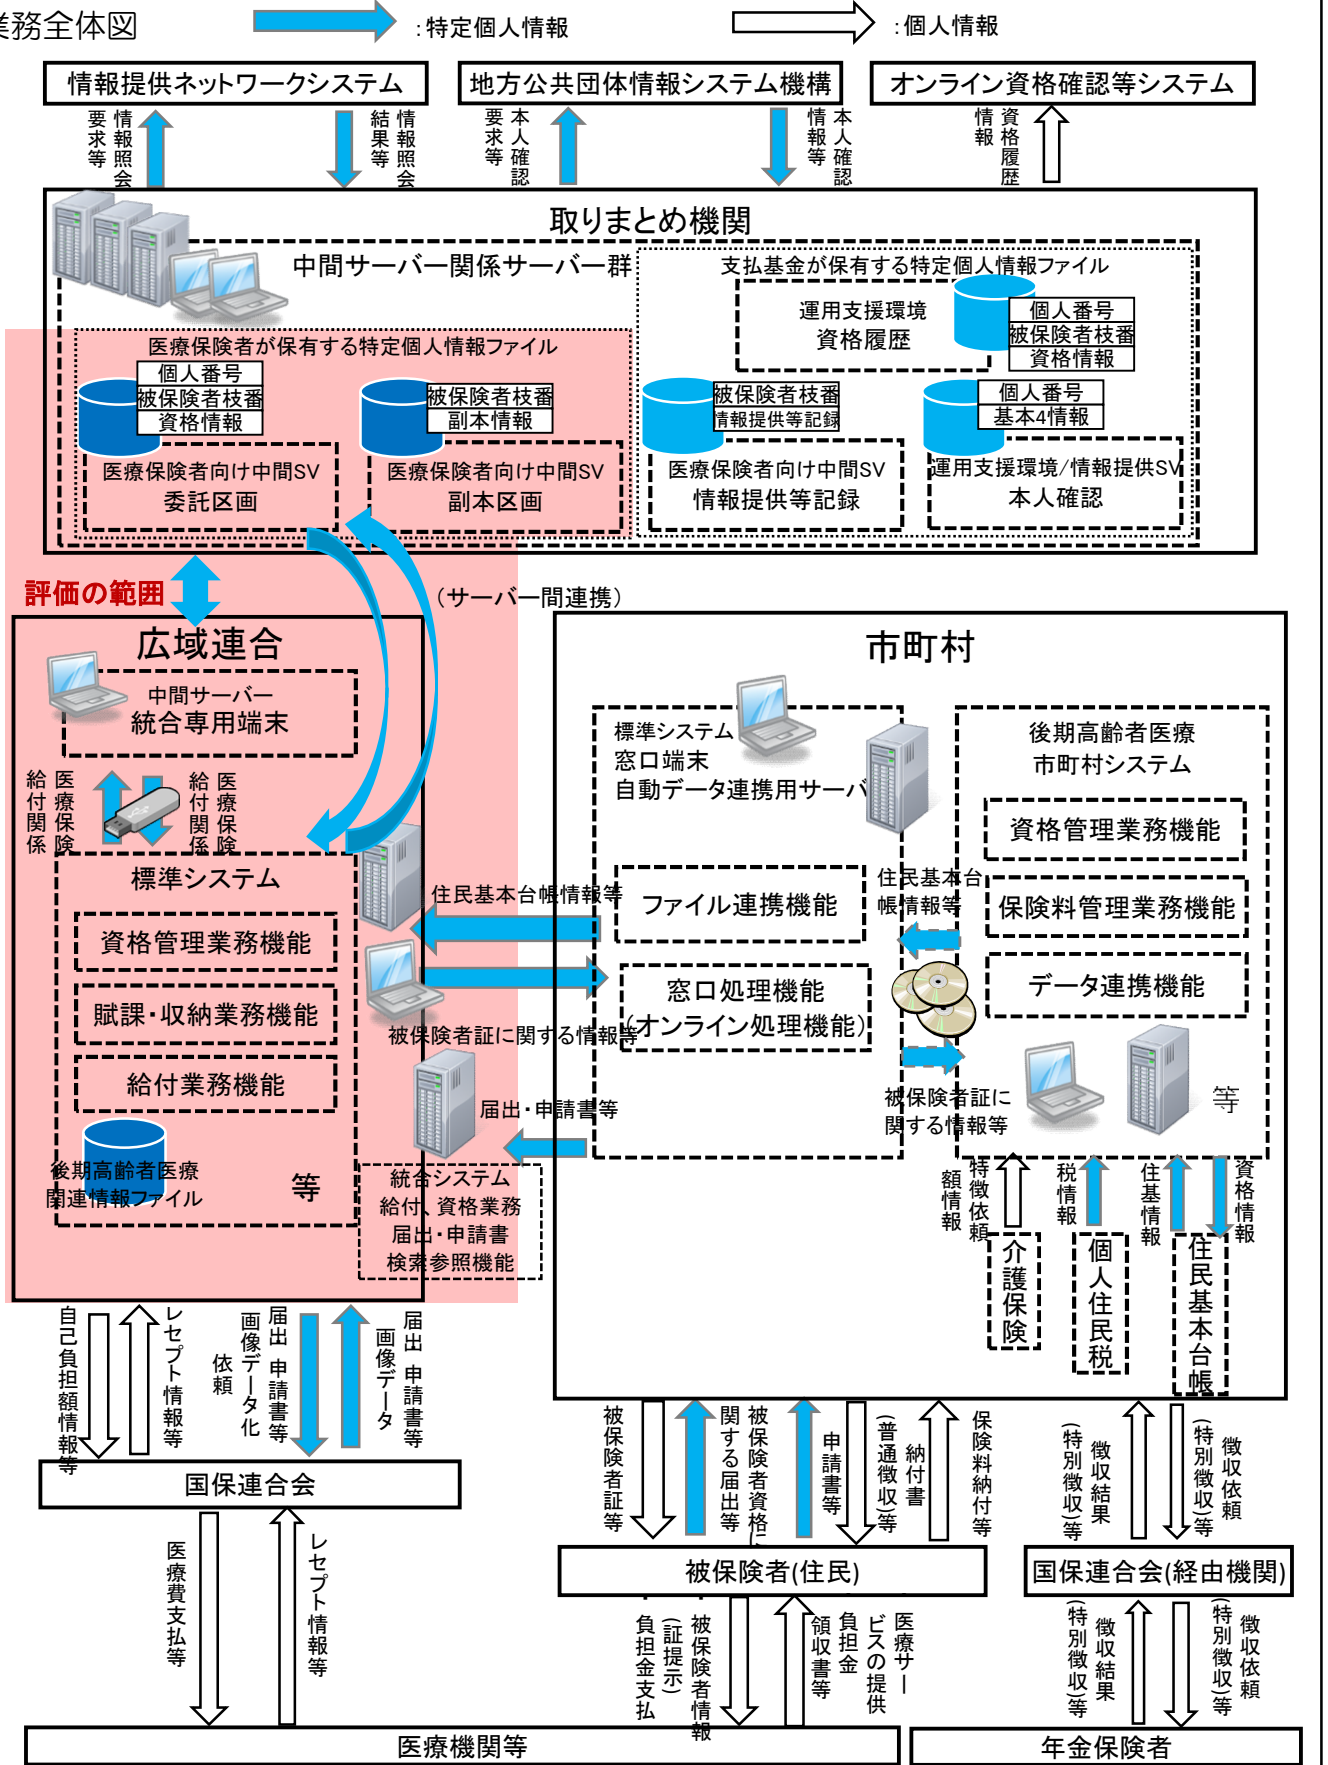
業務全体図
:特定個人情報
:個人情報

情報提供ネットワークシステム
地方公共団体情報システム機構
オンライン資格確認等システム

情報照会要求等
情報照会結果等
本人確認要求等
本人確認情報等
資格履歴情報

取りまとめ機関
中間サーバー関係サーバー群
支払基金が保有する特定個人情報ファイル
運用支援環境
資格履歴
個人番号
被保険者枝番
資格情報
医療保険者が保有する特定個人情報ファイル
個人番号
被保険者枝番
資格情報
被保険者枝番
副本情報
被保険者枝番
情報提供等記録
個人番号
基本4情報
医療保険者向け中間SV
委託区画
医療保険者向け中間SV
副本区画
医療保険者向け中間SV
情報提供等記録
運用支援環境/情報提供SV
本人確認

評価の範囲
(サーバー間連携)

広域連合
中間サーバー
統合専用端末
医療保険給付関係
医療保険給付関係
標準システム
資格管理業務機能
賦課・収納業務機能
給付業務機能
後期高齢者医療関連情報ファイル
等
住民基本台帳情報等
被保険者証に関する情報等
届出・申請書等
統合システム
給付、資格業務
届出・申請書
検索参照機能

市町村
標準システム
窓口端末
自動データ連携用サーバ
ファイル連携機能
窓口処理機能
(オンライン処理機能)
住民基本台帳情報等
被保険者証に関する情報等
後期高齢者医療
市町村システム
資格管理業務機能
保険料管理業務機能
データ連携機能
等
特徴依頼額情報
税情報
住基情報
資格情報
介護保険
個人住民税
住民基本台帳

自己負担額情報等
レセプト情報等
画像データ化依頼
届出・申請書等
画像データ
届出・申請書等
国保連合会
医療費支払等
レセプト情報等

被保険者証
被保険者資格に関する届出等
申請書等
納付書(普通徴収)等
保険料納付等
徴収結果(特別徴収)等
徴収依頼(特別徴収)等
被保険者(住民)
国保連合会(経由機関)
負担金支払
被保険者情報(証提示)
負担金領収書等
医療サービスの提供
徴収結果(特別徴収)等
徴収依頼(特別徴収)等
医療機関等
年金保険者